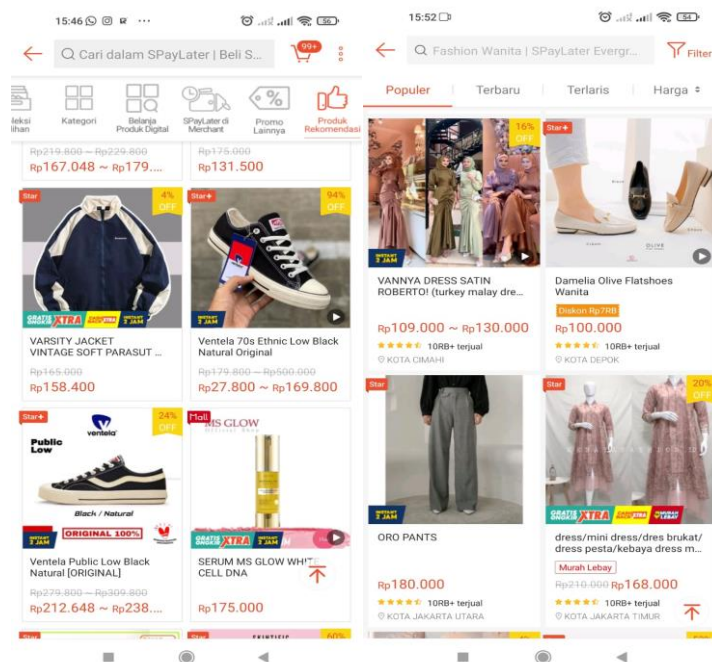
15:46 ···

Cari dalam SPayLater | Beli S...

99+

leksi lihan

Kategori

Belanja Produk Digital

SPayLater di Merchant

Promo Lainnya

Produk Rekomendasi

Rp219.800 ~ Rp229.800
Rp167.048 ~ Rp179....

Rp175.000
Rp131.500

Star

4% OFF

Star+

94% OFF

GRATIS ONGKIR XTRA

INSTANT 3 JAM

VARSITY JACKET VINTAGE SOFT PARASUT ...

Rp165.000
Rp158.400

INSTANT 3 JAM

Ventela 70s Ethnic Low Black Natural Original

Rp179.800 ~ Rp500.000
Rp27.800 ~ Rp169.800

Star+

24% OFF

ventela

Public Low

Black / Natural

INSTANT 3 JAM

ORIGINAL 100%

Ventela Public Low Black Natural [ORIGINAL]

Rp279.800 ~ Rp309.800
Rp212.648 ~ Rp238....

Mall

MS GLOW

GRATIS ONGKIR XTRA

SERUM MS GLOW WHITE CELL DNA

Rp175.000

Star

60%

15:52

54

Fashion Wanita | SPayLater Evergr...

Filter

Populer

Terbaru

Terlaris

Harga

16% OFF

Star+

INSTANT 3 JAM

VANNYA DRESS SATIN ROBERTO! (turkey malay dre...

Rp109.000 ~ Rp130.000

10RB+ terjual

KOTA CIMAHI

Damelia Olive Flatshoes Wanita

Diskon Rp7RB

Rp100.000

10RB+ terjual

KOTA DEPOK

Star

Star

20% OFF

INSTANT 3 JAM

ORO PANTS

Rp180.000

10RB+ terjual

KOTA JAKARTA UTARA

GRATIS ONGKIR XTRA

dress/mini dress/dres brukat/ dress pesta/kebaya dress m...

Murah Lebay

Rp210.000 Rp168.000

10RB+ terjual

KOTA JAKARTA TIMUR